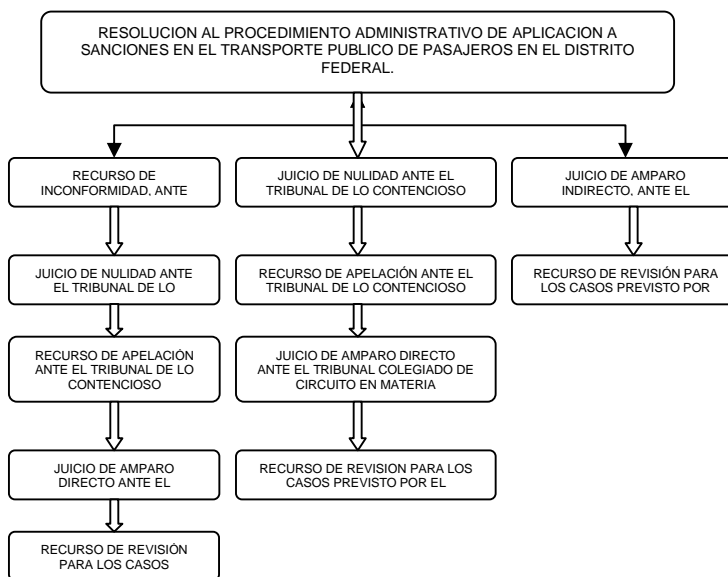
RESOLUCION AL PROCEDIMIENTO ADMINISTRATIVO DE APLICACION A SANCIONES EN EL TRANSPORTE PUBLICO DE PASAJEROS EN EL DISTRITO FEDERAL.

RECURSO DE INCONFORMIDAD, ANTE

JUICIO DE NULIDAD ANTE EL TRIBUNAL DE LO

RECURSO DE APELACIÓN ANTE EL TRIBUNAL DE LO CONTENCIOSO

JUICIO DE AMPARO DIRECTO ANTE EL

RECURSO DE REVISIÓN PARA LOS CASOS

JUICIO DE NULIDAD ANTE EL TRIBUNAL DE LO CONTENCIOSO

RECURSO DE APELACIÓN ANTE EL TRIBUNAL DE LO CONTENCIOSO

JUICIO DE AMPARO DIRECTO ANTE EL TRIBUNAL COLEGIADO DE CIRCUITO EN MATERIA

RECURSO DE REVISION PARA LOS CASOS PREVISTO POR EL

JUICIO DE AMPARO INDIRECTO, ANTE EL

RECURSO DE REVISIÓN PARA LOS CASOS PREVISTO POR